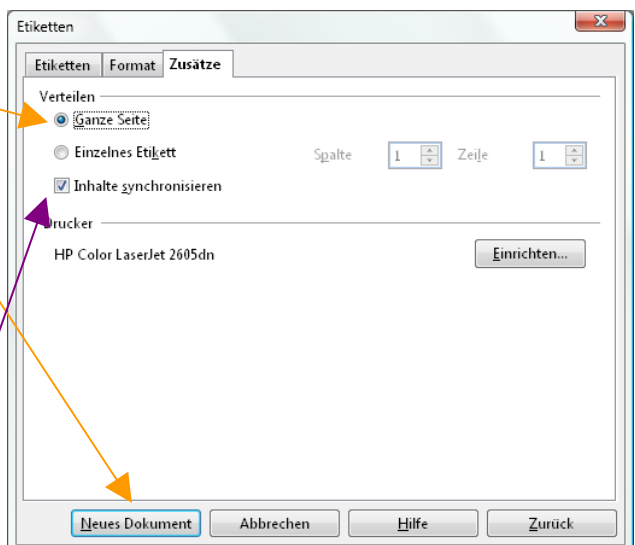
Etiketten

Etiketten | Format | Zusätze

Verteilen

Ganze Seite

Einzelnes Etikett

Spalte 1 Zeile 1

Inhalte synchronisieren

Drucker

HP Color LaserJet 2605dn

Einrichten...

Neues Dokument | Abbrechen | Hilfe | Zurück